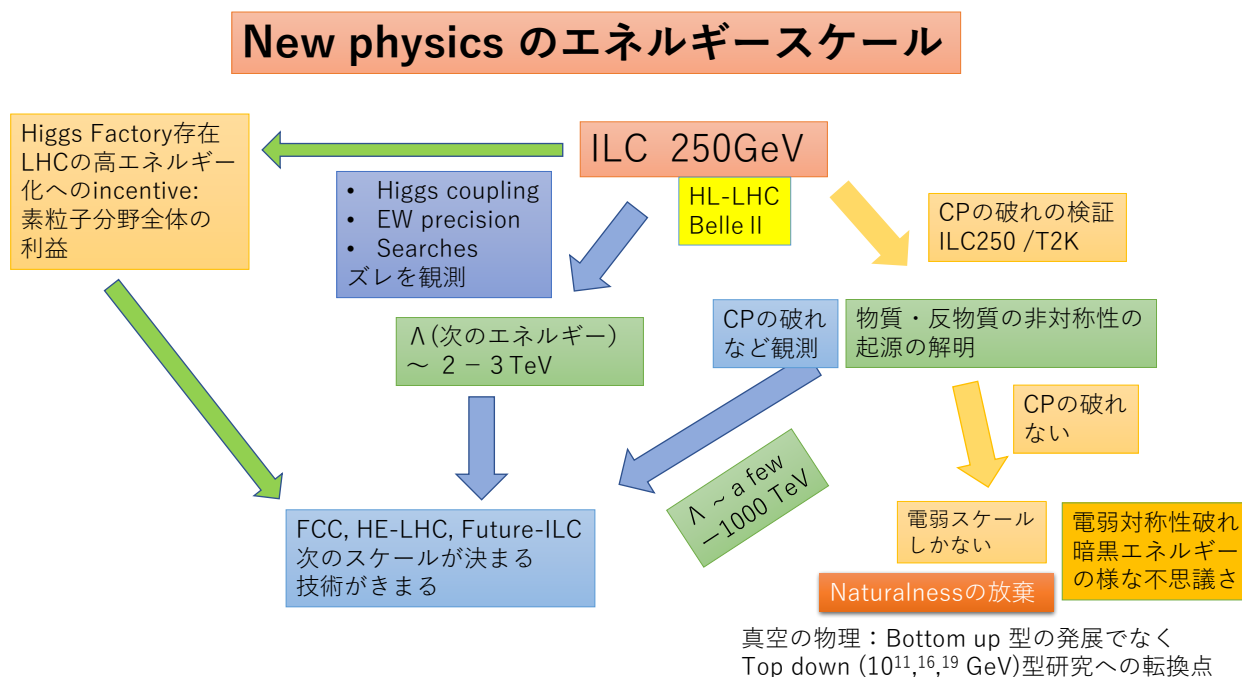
New physics のエネルギースケール

Higgs Factory存在 LHCの高エネルギー化へのincentive: 素粒子分野全体の利益

ILC 250GeV

HL-LHC Belle II

• Higgs coupling
• EW precision
• Searches
ズレを観測

CPの破れの検証 ILC250 /T2K

Λ(次のエネルギー) ～ 2 – 3 TeV

CPの破れなど観測

物質・反物質の非対称性の起源の解明

CPの破れない

Λ ～a few –1000 TeV

FCC, HE-LHC, Future-ILC
次のスケールが決まる
技術がきまる

電弱スケールしかない

電弱対称性破れ暗黒エネルギーの様な不思議さ

Naturalnessの放棄

真空の物理：Bottom up 型の発展でなく
Top down ($10^{11},^{16},^{19}$ GeV)型研究への転換点